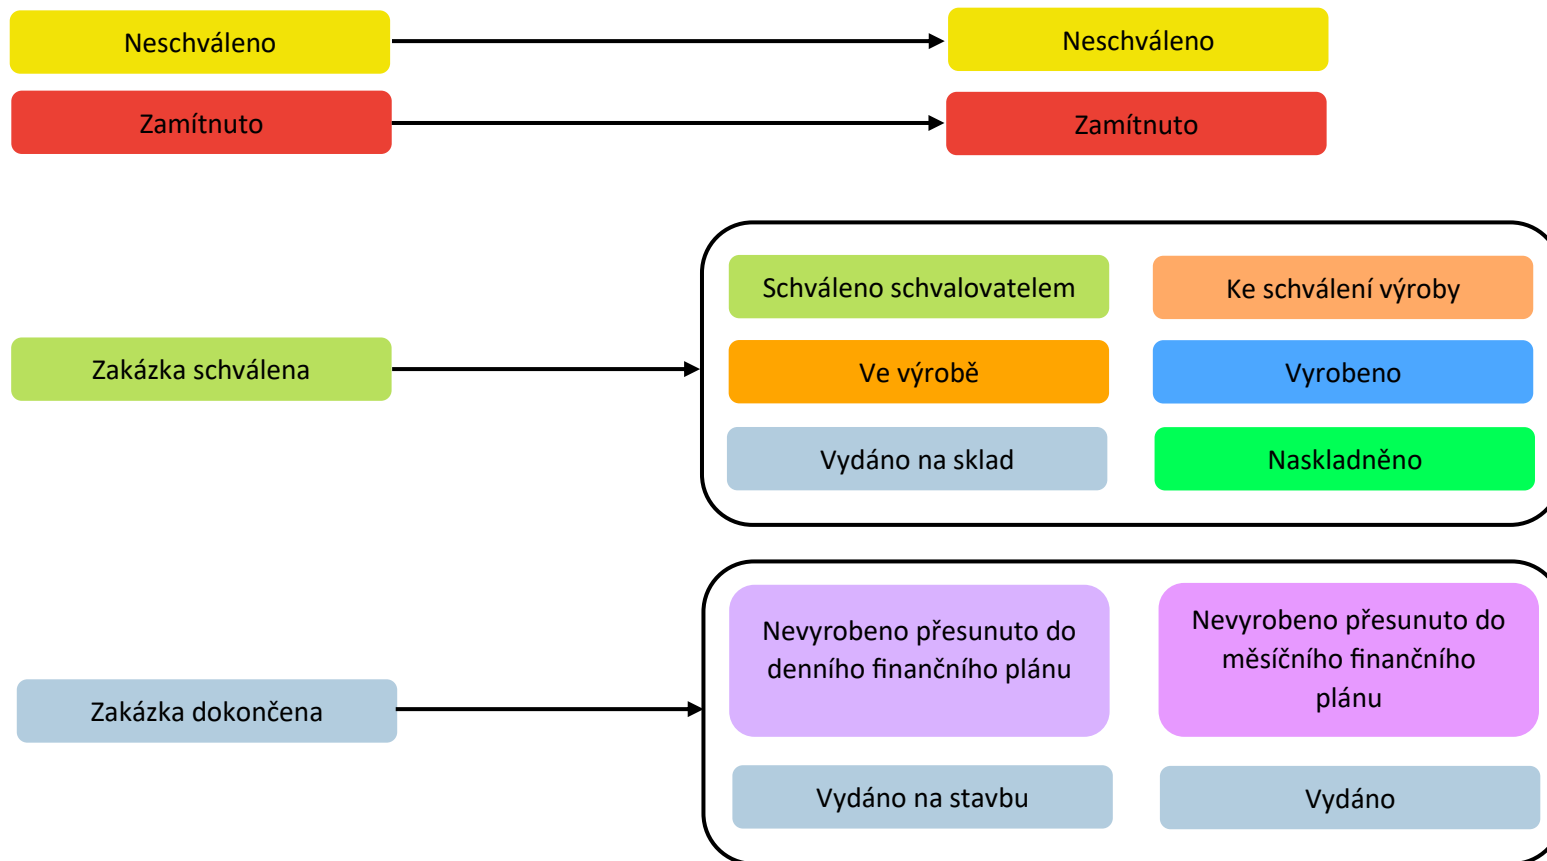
Neschváleno

Neschváleno

Zamítnuto

Zamítnuto

Zakázka schválena

Schváleno schvalovatelem

Ke schválení výroby

Ve výrobě

Vyrobeno

Vydáno na sklad

Naskladněno

Zakázka dokončena

Nevyrobeno přesunuto do denního finančního plánu

Nevyrobeno přesunuto do měsíčního finančního plánu

Vydáno na stavbu

Vydáno